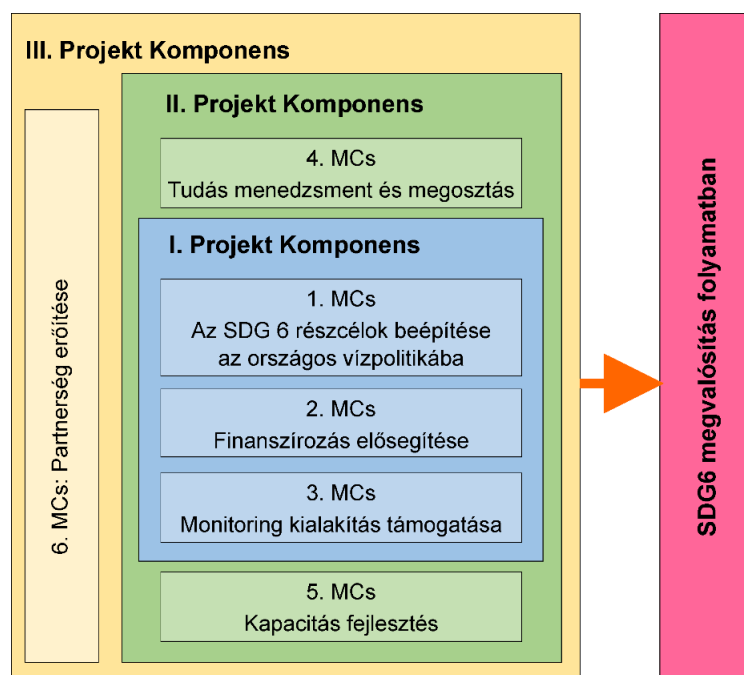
III. Projekt Komponens

6. MCs: Partnerség erőítése

II. Projekt Komponens

4. MCs
Tudás menedzsment és megosztás

I. Projekt Komponens

1. MCs
Az SDG 6 részcélok beépítése az országos vízpolitikába

2. MCs
Finanszírozás elősegítése

3. MCs
Monitoring kialakítás támogatása

5. MCs
Kapacitás fejlesztés

SDG6 megvalósítás folyamatban